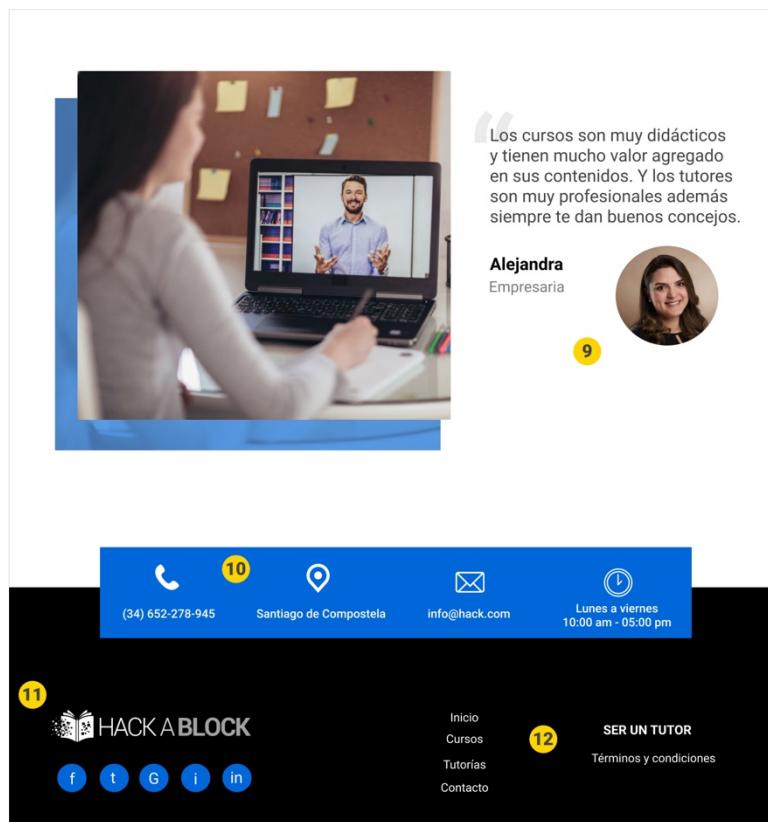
Los cursos son muy didácticos y tienen mucho valor agregado en sus contenidos. Y los tutores son muy profesionales además siempre te dan buenos concejos.

Alejandra
Empresaria

9

10

(34) 652-278-945

Santiago de Compostela

info@hack.com

Lunes a viernes
10:00 am - 05:00 pm

11

HACK A BLOCK

f t G i in

Inicio
Cursos
Tutorías
Contacto

12

SER UN TUTOR

Términos y condiciones